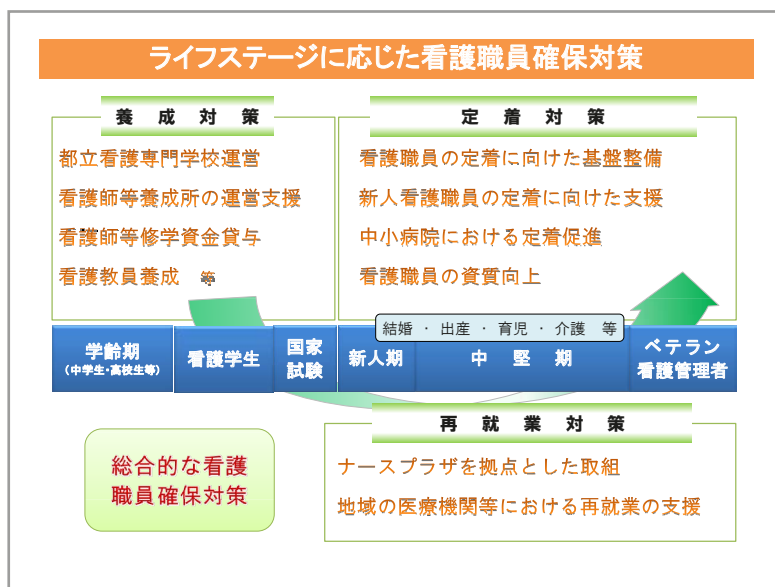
ライフステージに応じた看護職員確保対策

養成対策

都立看護専門学校運営
看護師等養成所の運営支援
看護師等修学資金貸与
看護教員養成 等

定着対策

看護職員の定着に向けた基盤整備
新人看護職員の定着に向けた支援
中小病院における定着促進
看護職員の資質向上

結婚 ・ 出産 ・ 育児 ・ 介護 等

学齢期
(中学生・高校生等)

看護学生

国家試験

新人期

中堅期

ベテラン
看護管理者

再就業対策

ナースプラザを拠点とした取組
地域の医療機関等における再就業の支援

総合的な看護職員確保対策